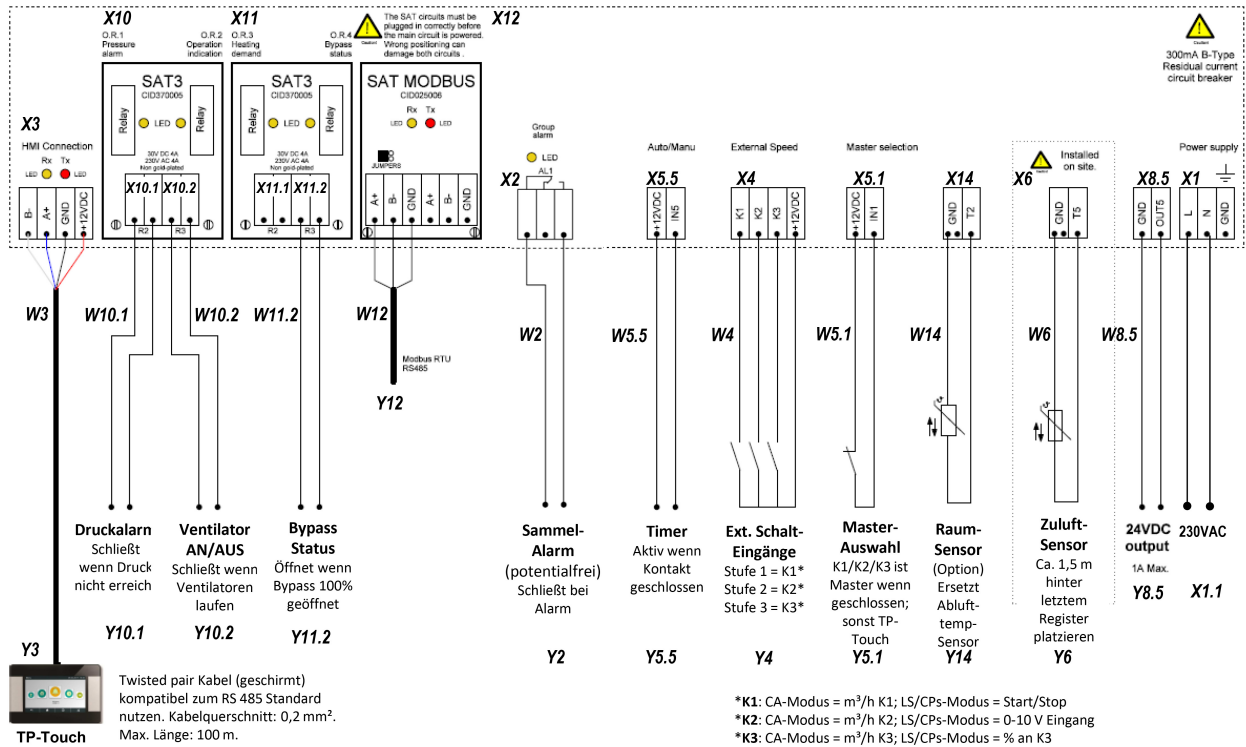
X10
O.R.1 Pressure alarm
O.R.2 Operation indication
SAT3
CID370005
Relay LED LED Relay
30V DC 4A 230V AC 4A Non gold-plated
X10.1 X10.2
R2 R3

X11
O.R.3 Heating demand
O.R.4 Bypass status
SAT3
CID370005
Relay LED LED Relay
30V DC 4A 230V AC 4A Non gold-plated
X11.1 X11.2
R2 R3

The SAT circuits must be plugged in correctly before the main circuit is powered. Wrong positioning can damage both circuits.
X12
SAT MODBUS
CID025006
Rx Tx
LED LED
JUMPERS
A+ B- GND A+ B- GND

300mA B-Type Residual current circuit breaker

X3
HMI Connection
Rx Tx
LED LED
B- A+ GND +12VDC

Group alarm
LED
AL1
X2

Auto/Manu
X5.5
+12VDC IN5

External Speed
X4
K1 K2 K3 +12VDC

Master selection
X5.1
+12VDC IN1

X14
GND T2

X6
Installed on site.
GND T5

X8.5
GND OUT5

Power supply
X1
L N GND

W3
W10.1
W10.2
W11.2
W12
Modbus RTU RS485
Y12
W2
W5.5
W4
W5.1
W14
W6
W8.5

Druckalarn
Schließt wenn Druck nicht erreich
Y10.1

Ventilator AN/AUS
Schließt wenn Ventilatoren laufen
Y10.2

Bypass Status
Öffnet wenn Bypass 100% geöffnet
Y11.2

Sammel-Alarm
(potentialfrei)
Schließt bei Alarm
Y2

Timer
Aktiv wenn Kontakt geschlossen
Y5.5

Ext. Schalt-Eingänge
Stufe 1 = K1*
Stufe 2 = K2*
Stufe 3 = K3*
Y4

Master-Auswahl
K1/K2/K3 ist Master wenn geschlossen; sonst TP-Touch
Y5.1

Raum-Sensor
(Option)
Ersetzt Abluft-temp-Sensor
Y14

Zuluft-Sensor
Ca. 1,5 m hinter letztem Register platzieren
Y6

24VDC output
1A Max.
Y8.5

230VAC
X1.1

Y3
TP-Touch

Twisted pair Kabel (geschirmt) kompatibel zum RS 485 Standard nutzen. Kabelquerschnitt: 0,2 mm². Max. Länge: 100 m.

*K1: CA-Modus = m³/h K1; LS/CPs-Modus = Start/Stop
*K2: CA-Modus = m³/h K2; LS/CPs-Modus = 0-10 V Eingang
*K3: CA-Modus = m³/h K3; LS/CPs-Modus = % an K3